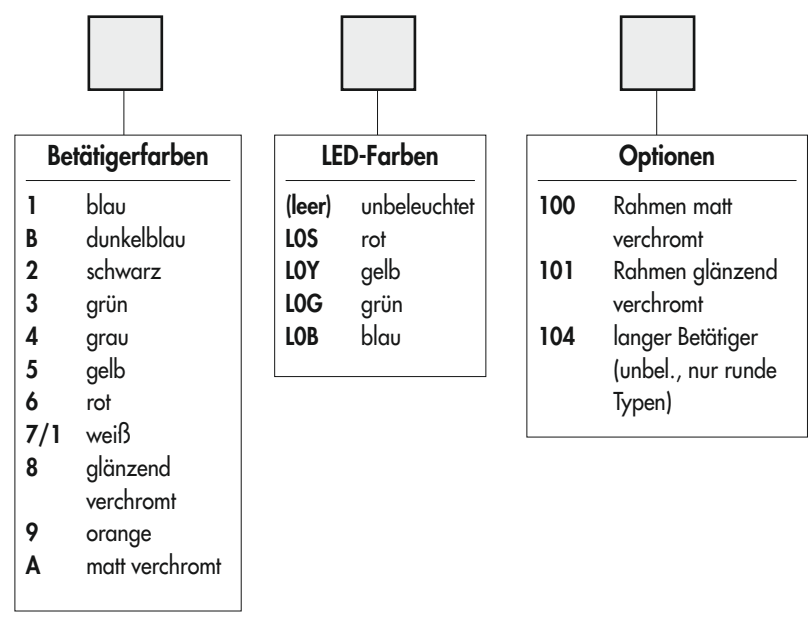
Betätigerfarben

| | |
|---|---|
| **1** | blau |
| **B** | dunkelblau |
| **2** | schwarz |
| **3** | grün |
| **4** | grau |
| **5** | gelb |
| **6** | rot |
| **7/1** | weiß |
| **8** | glänzend verchromt |
| **9** | orange |
| **A** | matt verchromt |

LED-Farben

| | |
|---|---|
| **(leer)** | unbeleuchtet |
| **L0S** | rot |
| **L0Y** | gelb |
| **L0G** | grün |
| **L0B** | blau |

Optionen

| | |
|---|---|
| **100** | Rahmen matt verchromt |
| **101** | Rahmen glänzend verchromt |
| **104** | langer Betätiger (unbel., nur runde Typen) |